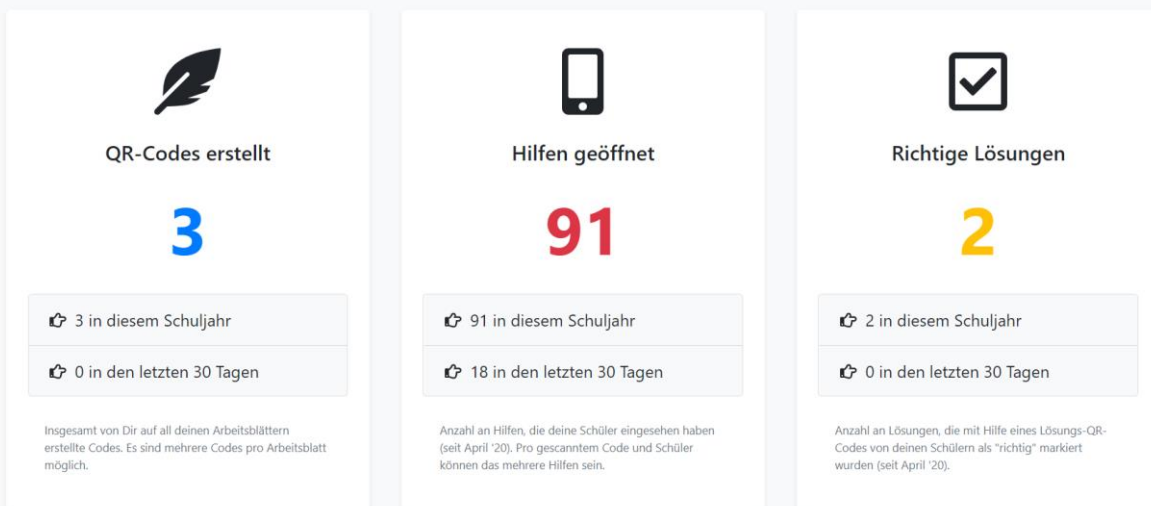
QR-Codes erstellt

3

3 in diesem Schuljahr

0 in den letzten 30 Tagen

Insgesamt von Dir auf all deinen Arbeitsblättern erstellte Codes. Es sind mehrere Codes pro Arbeitsblatt möglich.

Hilfen geöffnet

91

91 in diesem Schuljahr

18 in den letzten 30 Tagen

Anzahl an Hilfen, die deine Schüler eingesehen haben (seit April '20). Pro gescanntem Code und Schüler können das mehrere Hilfen sein.

Richtige Lösungen

2

2 in diesem Schuljahr

0 in den letzten 30 Tagen

Anzahl an Lösungen, die mit Hilfe eines Lösungs-QR-Codes von deinen Schülern als "richtig" markiert wurden (seit April '20).